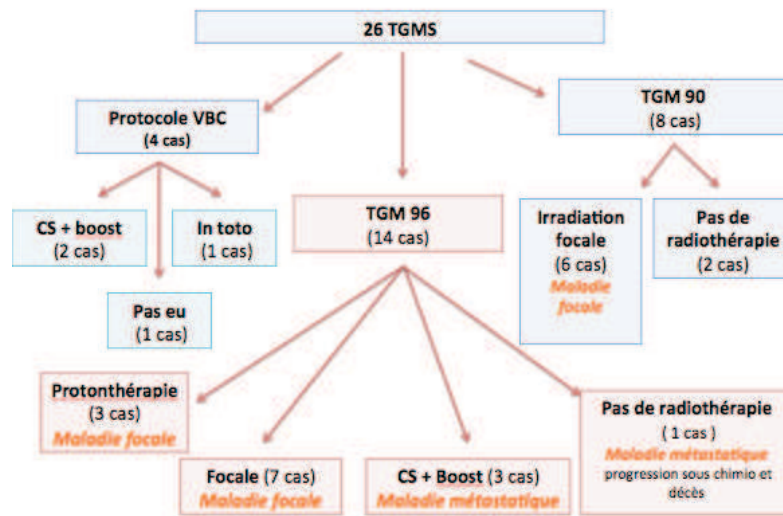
26 TGMS

Protocole VBC
(4 cas)

TGM 96
(14 cas)

TGM 90
(8 cas)

CS + boost
(2 cas)

In toto
(1 cas)

Pas eu
(1 cas)

Irradiation focale
(6 cas)
Maladie focale

Pas de radiothérapie
(2 cas)

Protonthérapie
(3 cas)
Maladie focale

Focale (7 cas)
Maladie focale

CS + Boost (3 cas)
Maladie métastatique

Pas de radiothérapie
( 1 cas )
Maladie métastatique
progression sous chimio et décès